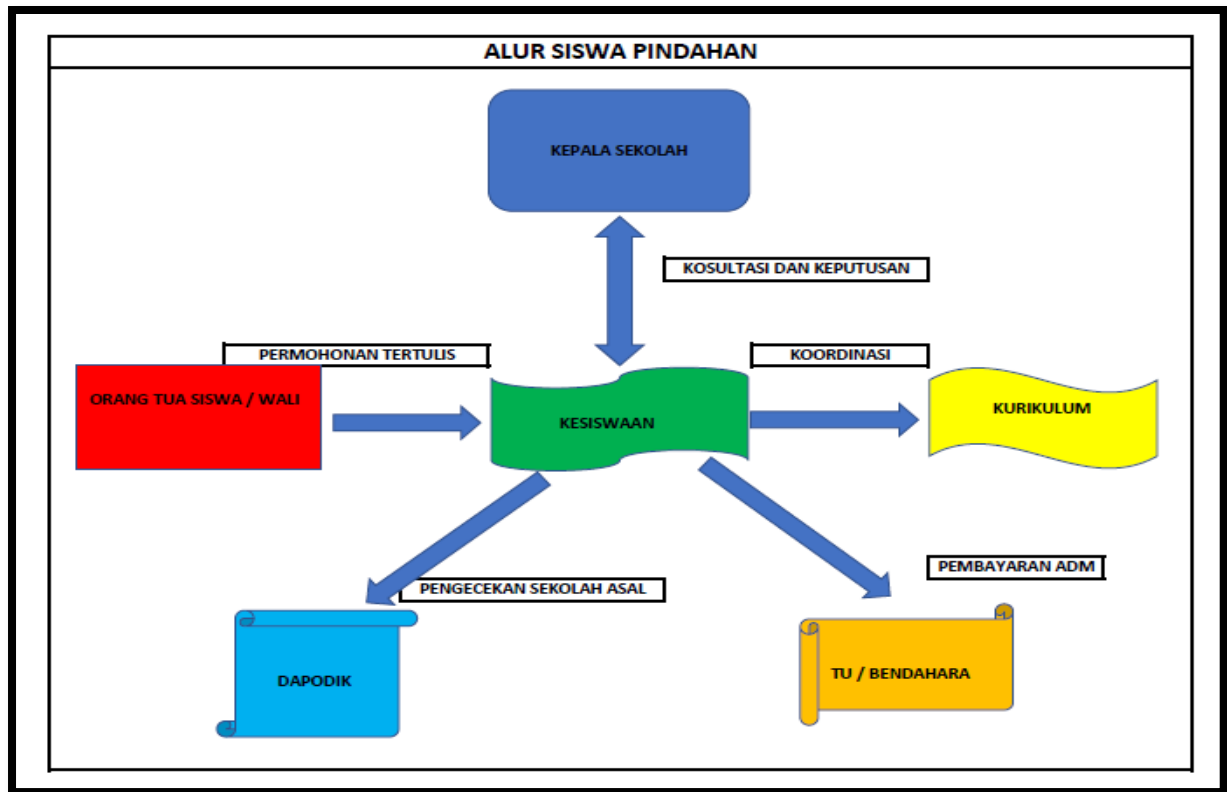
ALUR SISWA PINDAHAN

KEPALA SEKOLAH

KOSULTASI DAN KEPUTUSAN

PERMOHONAN TERTULIS

KOORDINASI

ORANG TUA SISWA / WALI

KESISWAAN

KURIKULUM

PEMBAYARAN ADM

PENGECEKAN SEKOLAH ASAL

DAPODIK

TU / BENDAHARA